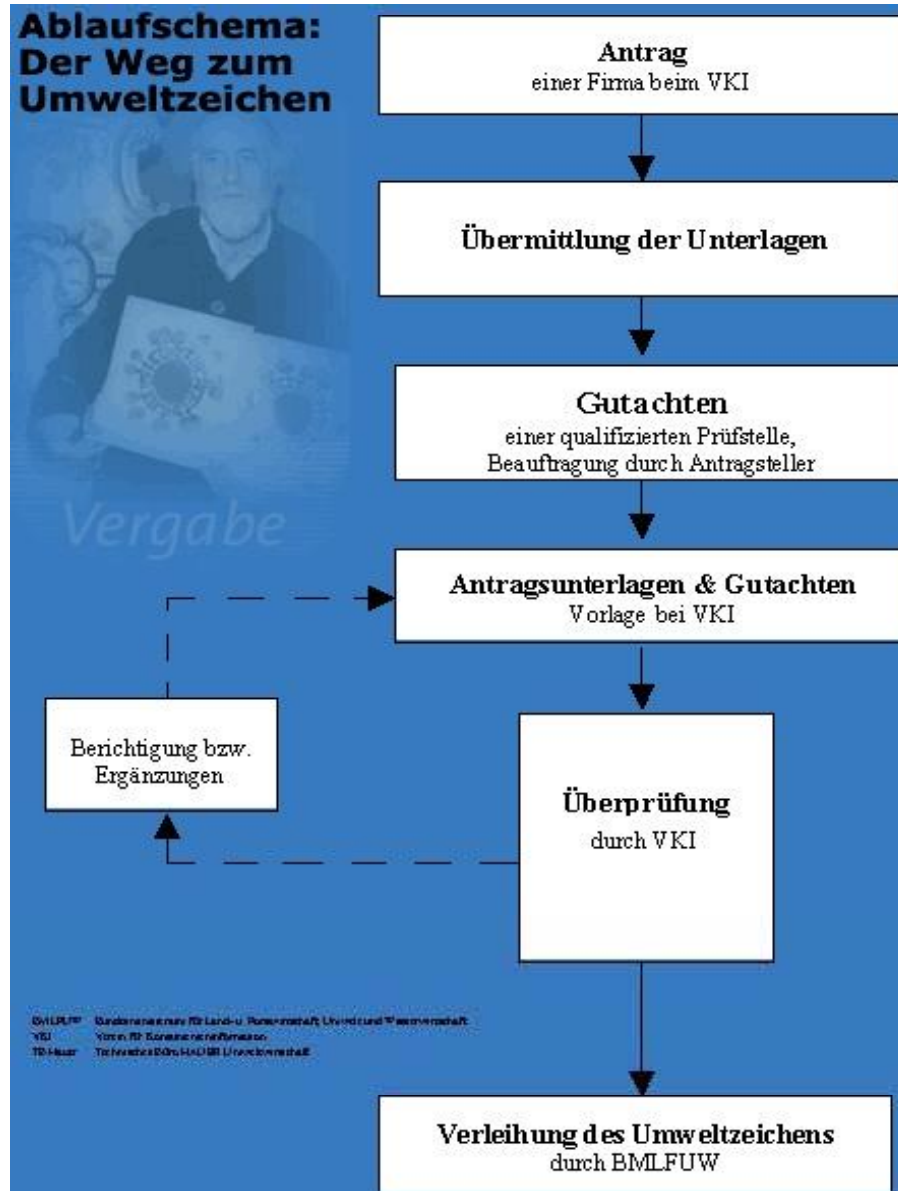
Ablaufschema: Der Weg zum Umweltzeichen

Vergabe

Antrag
einer Firma beim VKI

Übermittlung der Unterlagen

Gutachten
einer qualifizierten Prüfstelle, Beauftragung durch Antragsteller

Antragsunterlagen & Gutachten
Vorlage bei VKI

Berichtigung bzw. Ergänzungen

Überprüfung
durch VKI

BMLFUW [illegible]
VKI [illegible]
TB Hauer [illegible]

Verleihung des Umweltzeichens
durch BMLFUW